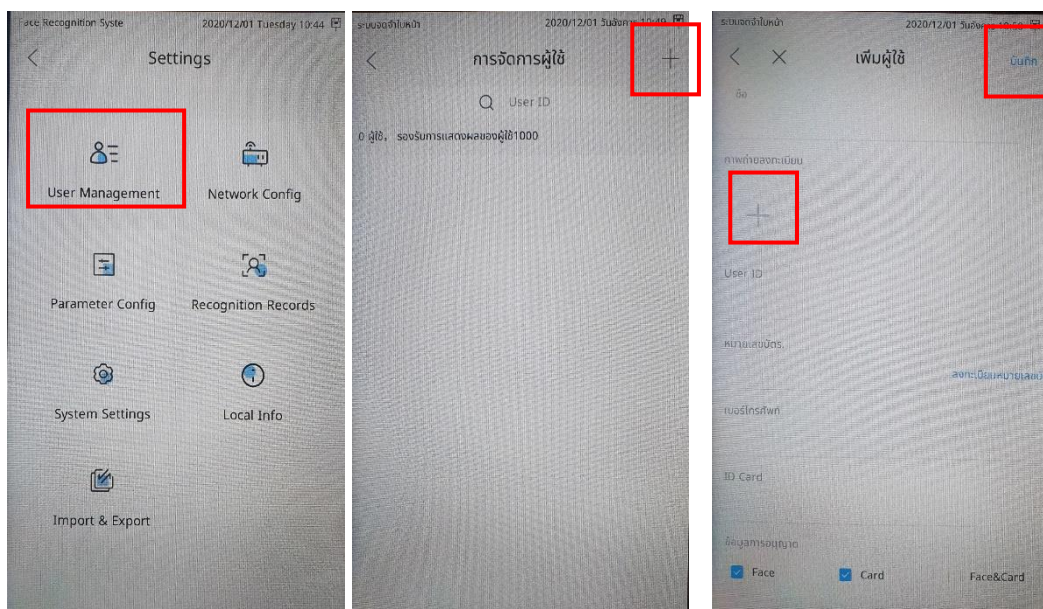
Face Recognition Syste 2020/12/01 Tuesday 10:44

Settings

User Management

Network Config

Parameter Config

Recognition Records

System Settings

Local Info

Import & Export

ระบบจดจำใบหน้า 2020/12/01 วันอังคาร 10:49

การจัดการผู้ใช้

User ID

0 ผู้ใช้, รองรับการแสดงผลของผู้ใช้1000

ระบบจดจำใบหน้า 2020/12/01 วันอังคาร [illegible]

เพิ่มผู้ใช้

บันทึก

ชื่อ

ภาพถ่ายลงทะเบียน

User ID

หมายเลขบัตร

ลงทะเบียนหมายเลข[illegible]

เบอร์โทรศัพท์

ID Card

ข้อมูลการอนุญาต

Face

Card

Face&Card